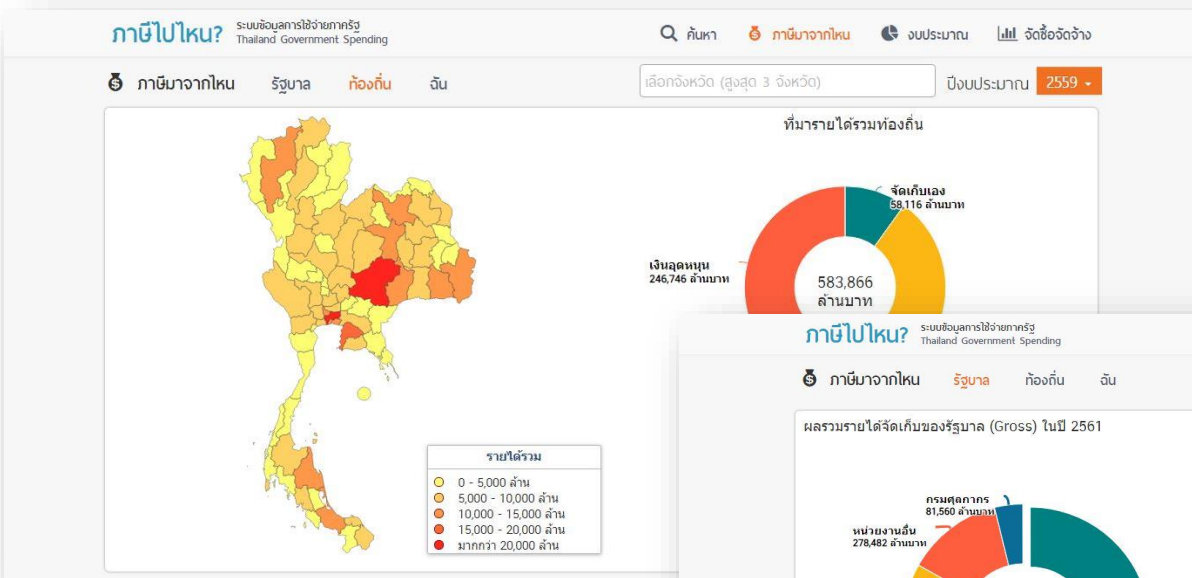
ภาษีไปไหน? ระบบข้อมูลการใช้จ่ายภาครัฐ Thailand Government Spending

ค้นหา ภาษีมาจากไหน งบประมาณ จัดซื้อจัดจ้าง

ภาษีมาจากไหน รัฐบาล ท้องถิ่น ฉัน

เลือกจังหวัด (สูงสุด 3 จังหวัด)

ปีงบประมาณ 2559

ที่มารายได้รวมท้องถิ่น

จัดเก็บเอง 58,116 ล้านบาท

เงินอุดหนุน 246,746 ล้านบาท

583,866 ล้านบาท

รายได้รวม
0 - 5,000 ล้าน
5,000 - 10,000 ล้าน
10,000 - 15,000 ล้าน
15,000 - 20,000 ล้าน
มากกว่า 20,000 ล้าน

ภาษีไปไหน? ระบบข้อมูลการใช้จ่ายภาครัฐ Thailand Government Spending

ภาษีมาจากไหน รัฐบาล ท้องถิ่น ฉัน

ผลรวมรายได้จัดเก็บของรัฐบาล (Gross) ในปี 2561

กรมศุลกากร 81,560 ล้านบาท

หน่วยงานอื่น 278,482 ล้านบาท